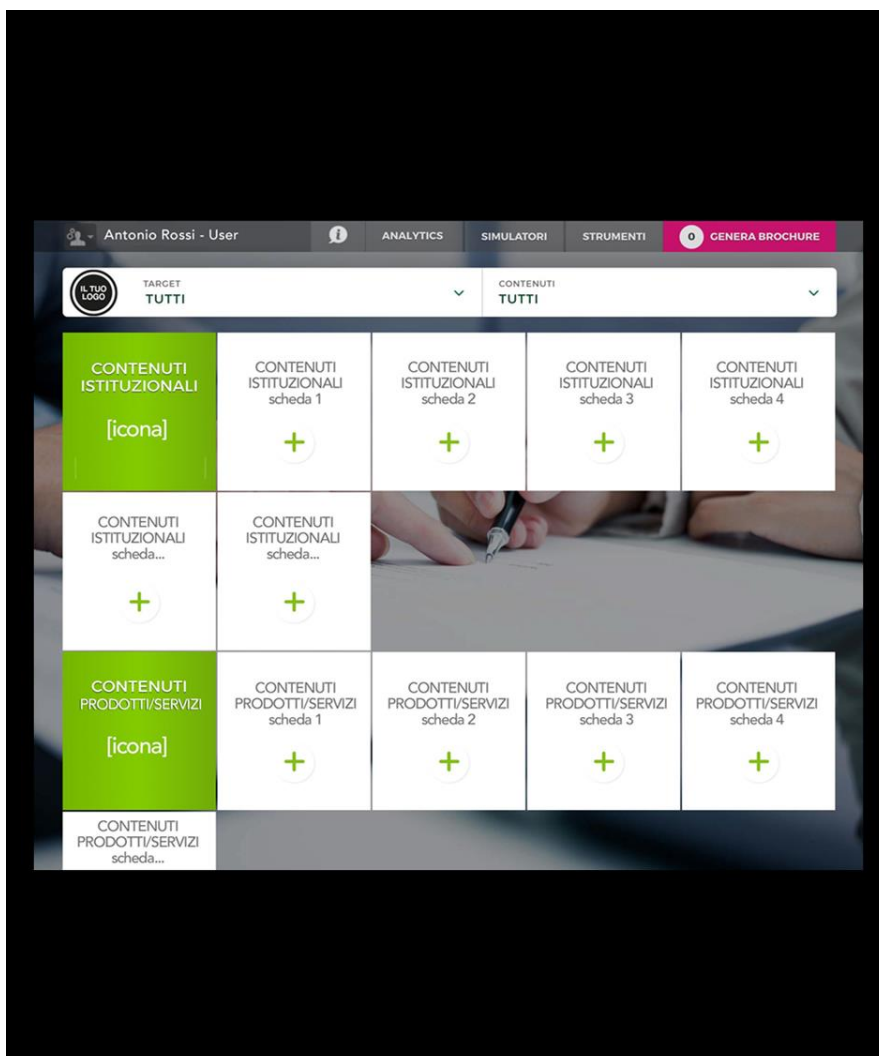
Antonio Rossi - User

ANALYTICS SIMULATORI STRUMENTI 0 GENERA BROCHURE

IL TUO LOGO

TARGET
TUTTI

CONTENUTI
TUTTI

CONTENUTI ISTITUZIONALI
[icona]

CONTENUTI ISTITUZIONALI scheda 1
+

CONTENUTI ISTITUZIONALI scheda 2
+

CONTENUTI ISTITUZIONALI scheda 3
+

CONTENUTI ISTITUZIONALI scheda 4
+

CONTENUTI ISTITUZIONALI scheda...
+

CONTENUTI ISTITUZIONALI scheda...
+

CONTENUTI PRODOTTI/SERVIZI
[icona]

CONTENUTI PRODOTTI/SERVIZI scheda 1
+

CONTENUTI PRODOTTI/SERVIZI scheda 2
+

CONTENUTI PRODOTTI/SERVIZI scheda 3
+

CONTENUTI PRODOTTI/SERVIZI scheda 4
+

CONTENUTI PRODOTTI/SERVIZI scheda...